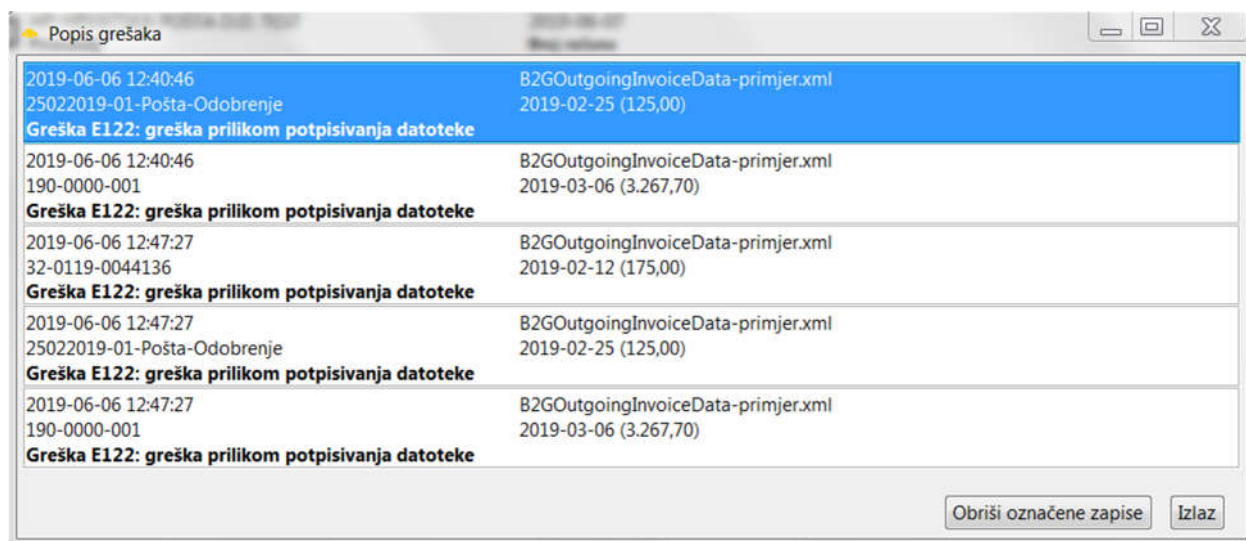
Popis grešaka

2019-06-06 12:40:46
25022019-01-Pošta-Odobrenje
Greška E122: greška prilikom potpisivanja datoteke

B2GOutgoingInvoiceData-primjer.xml
2019-02-25 (125,00)

2019-06-06 12:40:46
190-0000-001
Greška E122: greška prilikom potpisivanja datoteke

B2GOutgoingInvoiceData-primjer.xml
2019-03-06 (3.267,70)

2019-06-06 12:47:27
32-0119-0044136
Greška E122: greška prilikom potpisivanja datoteke

B2GOutgoingInvoiceData-primjer.xml
2019-02-12 (175,00)

2019-06-06 12:47:27
25022019-01-Pošta-Odobrenje
Greška E122: greška prilikom potpisivanja datoteke

B2GOutgoingInvoiceData-primjer.xml
2019-02-25 (125,00)

2019-06-06 12:47:27
190-0000-001
Greška E122: greška prilikom potpisivanja datoteke

B2GOutgoingInvoiceData-primjer.xml
2019-03-06 (3.267,70)

Obriši označene zapise
Izlaz